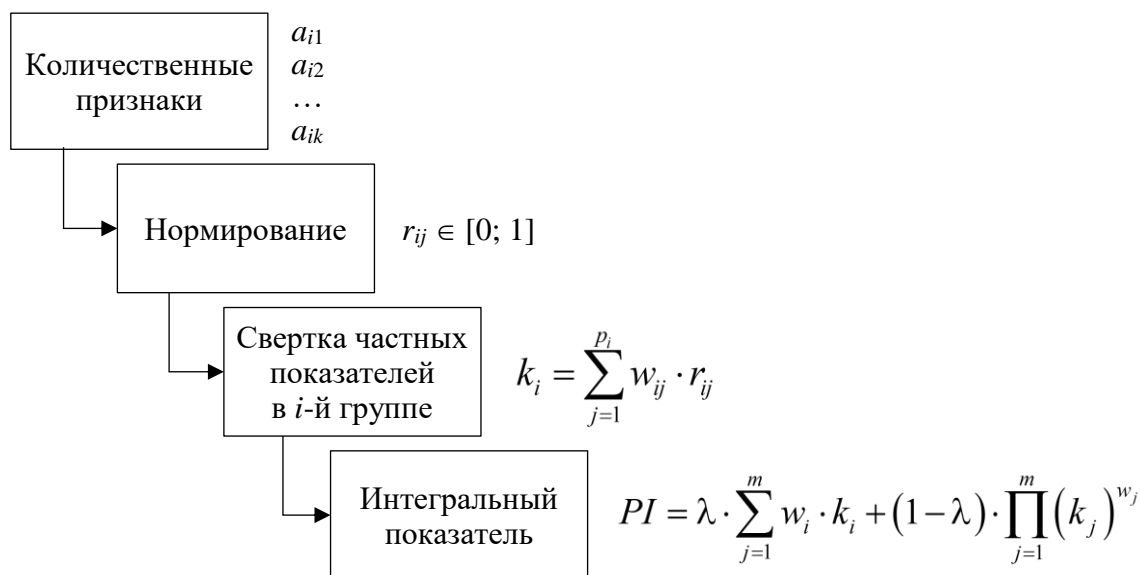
Количественные признаки

$a_{i1}$
$a_{i2}$
…
$a_{ik}$

Нормирование

$r_{ij} \in [0; 1]$

Свертка частных показателей в $i$-й группе

$k_i = \sum_{j=1}^{p_i} w_{ij} \cdot r_{ij}$

Интегральный показатель

$PI = \lambda \cdot \sum_{j=1}^{m} w_i \cdot k_i + (1-\lambda) \cdot \prod_{j=1}^{m} \left(k_j\right)^{w_j}$